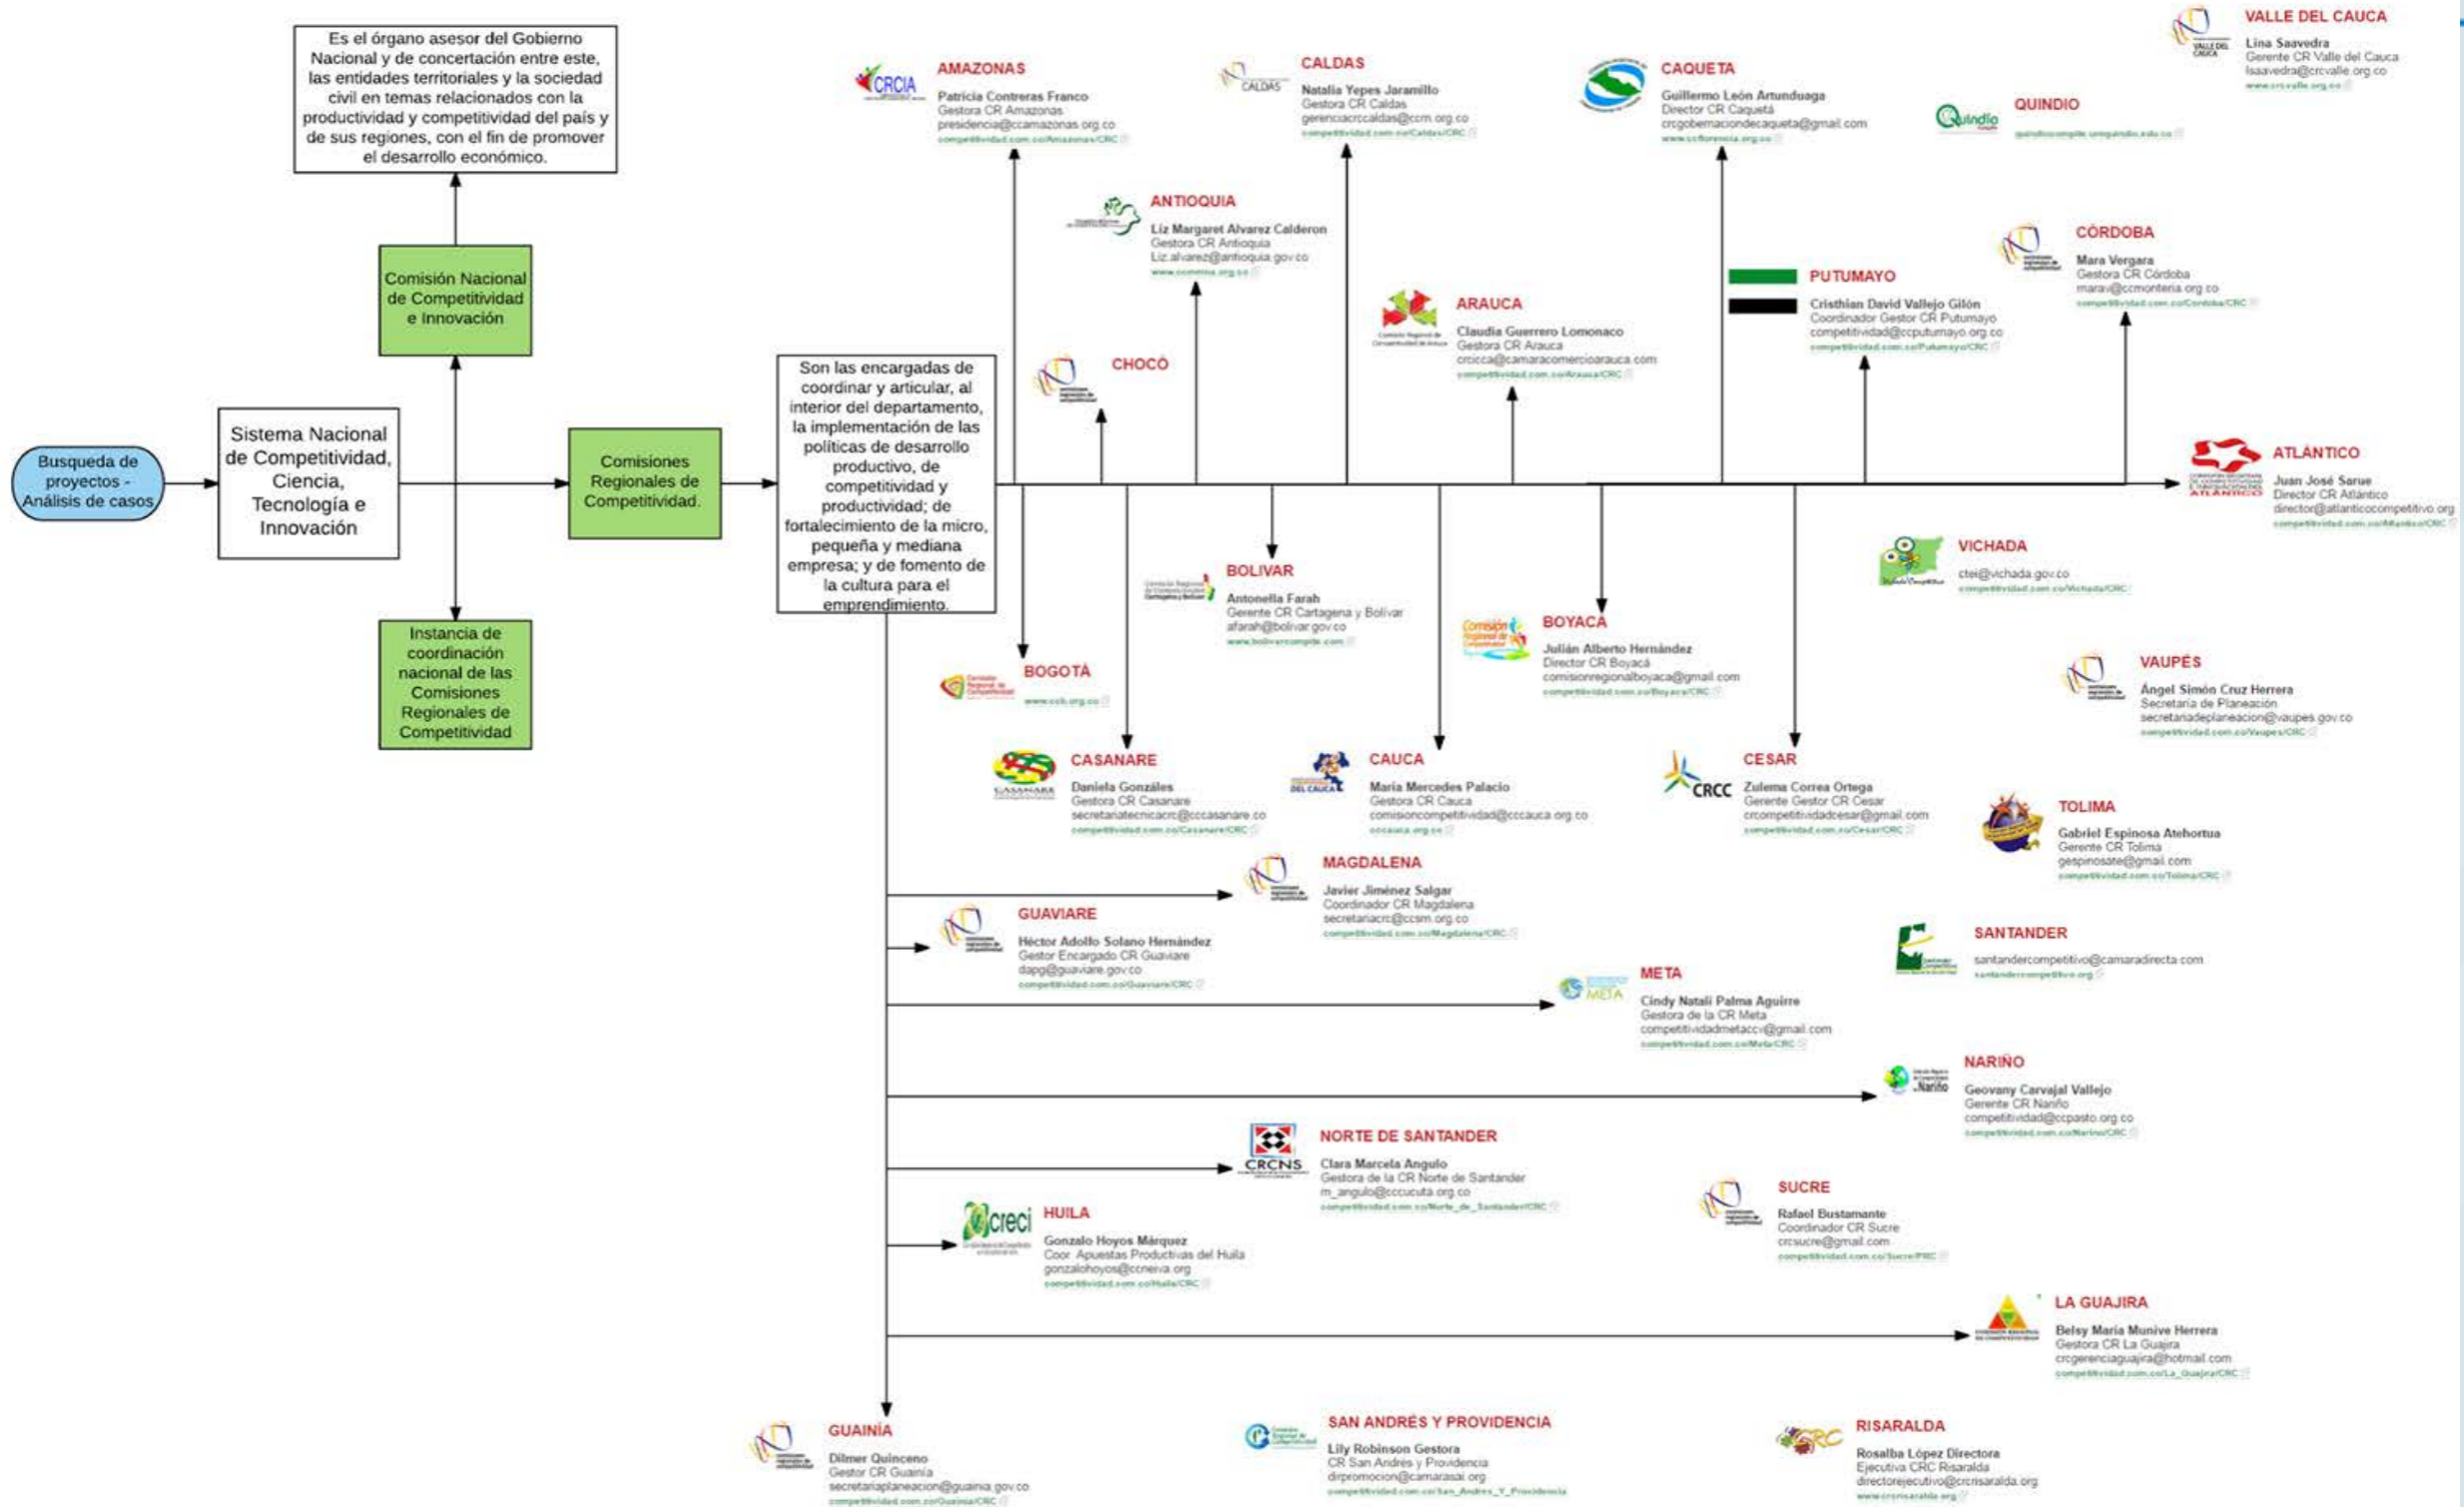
Busqueda de proyectos - Análisis de casos

Sistema Nacional de Competitividad, Ciencia, Tecnología e Innovación

Comisión Nacional de Competitividad e Innovación

Es el órgano asesor del Gobierno Nacional y de concertación entre este, las entidades territoriales y la sociedad civil en temas relacionados con la productividad y competitividad del país y de sus regiones, con el fin de promover el desarrollo económico.

Instancia de coordinación nacional de las Comisiones Regionales de Competitividad

Comisiones Regionales de Competitividad.

Son las encargadas de coordinar y articular, al interior del departamento, la implementación de las políticas de desarrollo productivo, de competitividad y productividad; de fortalecimiento de la micro, pequeña y mediana empresa; y de fomento de la cultura para el emprendimiento.

AMAZONAS
Patricia Contreras Franco
Gestora CR Amazonas
presidencia@ccamazonas.org.co
competitividad.com.co/Amazonas/CRC

CALDAS
Natalia Yepes Jaramillo
Gestora CR Caldas
gerenciacrccaldas@ccm.org.co
competitividad.com.co/Caldas/CRC

CAQUETA
Guillermo León Artunduaga
Director CR Caquetá
crcgobernaciondecaqueta@gmail.com
www.ccflorencia.org.co

VALLE DEL CAUCA
Lina Saavedra
Gerente CR Valle del Cauca
lsaavedra@crcvalle.org.co
www.crcvalle.org.co

QUINDIO
quindiocompite.uniquindio.edu.co

ANTIOQUIA
Liz Margaret Alvarez Calderon
Gestora CR Antioquia
Liz.alvarez@antioquia.gov.co
www.ccmmina.org.co

CÓRDOBA
Mara Vergara
Gestora CR Córdoba
maravi@ccmonteria.org.co
competitividad.com.co/Cordoba/CRC

PUTUMAYO
Cristhian David Vallejo Gilón
Coordinador Gestor CR Putumayo
competitividad@ccputumayo.org.co
competitividad.com.co/Putumayo/CRC

ARAUCA
Claudia Guerrero Lomonaco
Gestora CR Arauca
crcicca@camaracomercioarauca.com
competitividad.com.co/Arauca/CRC

CHOCÓ

ATLÁNTICO
Juan José Sarue
Director CR Atlántico
director@atlanticocompetitivo.org
competitividad.com.co/Atlantico/CRC

VICHADA
ctei@vichada.gov.co
competitividad.com.co/Vichada/CRC

BOLIVAR
Antonella Farah
Gerente CR Cartagena y Bolívar
afarah@bolivar.gov.co
www.bolivarcompite.com

BOYACA
Julián Alberto Hernández
Director CR Boyacá
comisionregionalboyaca@gmail.com
competitividad.com.co/Boyaca/CRC

VAUPÉS
Ángel Simón Cruz Herrera
Secretaria de Planeación
secretariadeplaneacion@vaupes.gov.co
competitividad.com.co/Vaupes/CRC

BOGOTÁ
www.ccb.org.co

CASANARE
Daniela Gonzáles
Gestora CR Casanare
secretariatecnicacrc@cccasanare.co
competitividad.com.co/Casanare/CRC

CAUCA
Maria Mercedes Palacio
Gestora CR Cauca
comisioncompetitividad@cccauca.org.co
cccauca.org.co

CESAR
Zulema Correa Ortega
Gerente Gestor CR Cesar
crcompetitividadcesar@gmail.com
competitividad.com.co/Cesar/CRC

TOLIMA
Gabriel Espinosa Atehortua
Gerente CR Tolima
gespinosate@gmail.com
competitividad.com.co/Tolima/CRC

MAGDALENA
Javier Jiménez Salgar
Coordinador CR Magdalena
secretariacrc@ccsm.org.co
competitividad.com.co/Magdalena/CRC

GUAVIARE
Héctor Adolfo Solano Hernández
Gestor Encargado CR Guaviare
dapg@guaviare.gov.co
competitividad.com.co/Guaviare/CRC

SANTANDER
santandercompetitivo@camaradirecta.com
santandercompetitivo.org

META
Cindy Natali Palma Aguirre
Gestora de la CR Meta
competitividadmetaccv@gmail.com
competitividad.com.co/Meta/CRC

NARIÑO
Geovany Carvajal Vallejo
Gerente CR Nariño
competitividad@ccpasto.org.co
competitividad.com.co/Narino/CRC

NORTE DE SANTANDER
Clara Marcela Angulo
Gestora de la CR Norte de Santander
m_angulo@cccucuta.org.co
competitividad.com.co/Norte_de_Santander/CRC

SUCRE
Rafael Bustamante
Coordinador CR Sucre
crcsucre@gmail.com
competitividad.com.co/Sucre/CRC

HUILA
Gonzalo Hoyos Márquez
Coor. Apuestas Productivas del Huila
gonzalohoyos@ccneiva.org
competitividad.com.co/Huila/CRC

LA GUAJIRA
Belsy María Munive Herrera
Gestora CR La Guajira
crcgerenciaguajira@hotmail.com
competitividad.com.co/La_Guajira/CRC

GUAINÍA
Dilmer Quinceno
Gestor CR Guainía
secretariaplaneacion@guainia.gov.co
competitividad.com.co/Guainia/CRC

SAN ANDRÉS Y PROVIDENCIA
Lily Robinson Gestora
CR San Andrés y Providencia
dirpromocion@camarasai.org
competitividad.com.co/San_Andres_Y_Providencia

RISARALDA
Rosalba López Directora
Ejecutiva CRC Risaralda
directorejecutivo@crcrisaralda.org
www.crcrisaralda.org